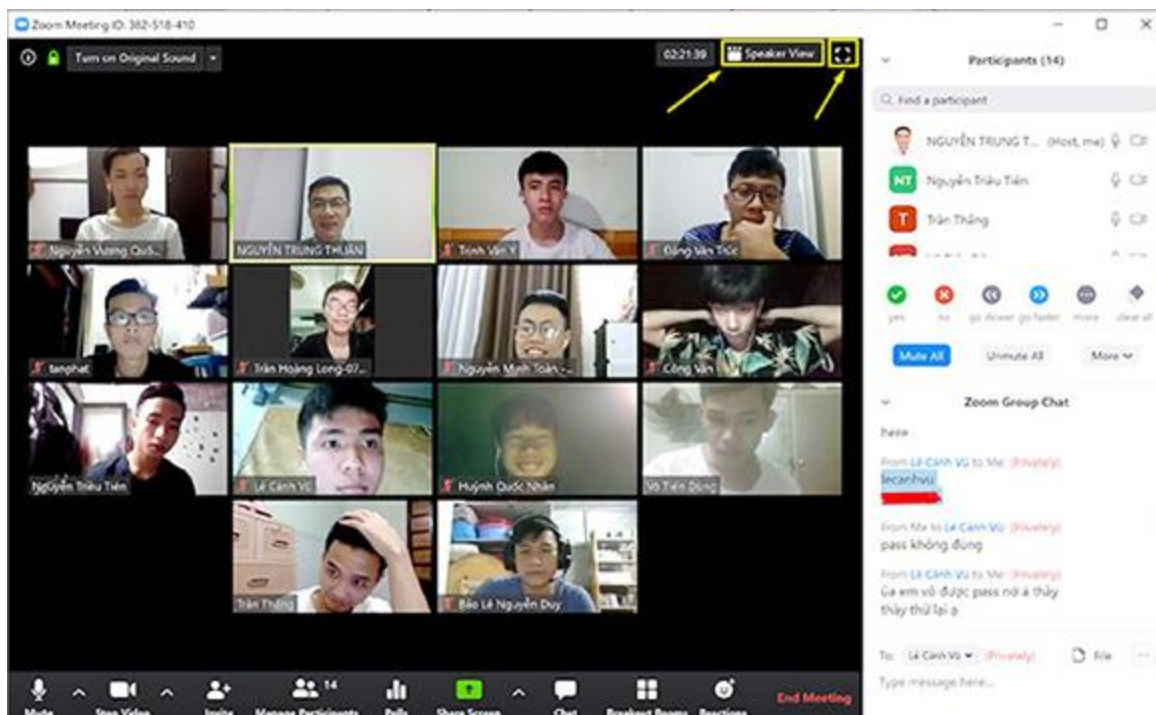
Zoom Meeting ID: 382-518-410

Turn on Original Sound

02:21:39

Speaker View

Nguyễn Vương Quố...

NGUYỄN TRUNG THUẬN

Trịnh Văn Y

Đặng Văn Thức

tanphat

Trần Hoàng Long-07...

Nguyễn Minh Toàn -...

Công Văn

Nguyễn Triều Tiến

Lê Cảnh Vũ

Huỳnh Quốc Nhân

Võ Tiến Dũng

Trần Thắng

Bảo Lê Nguyễn Duy

Mute

Stop Video

Invite

Manage Participants 14

Polls

Share Screen

Chat

Breakout Rooms

Reactions

End Meeting

Participants (14)

Find a participant

NGUYỄN TRUNG T... (Host, me)

NT Nguyễn Triều Tiến

T Trần Thắng

yes

no

go slower

go faster

more

clear all

Mute All

Unmute All

More

Zoom Group Chat

here

From Lê Cảnh Vũ to Me: (Privately)
lecanhvu

From Me to Lê Cảnh Vũ: (Privately)
pass không đúng

From Lê Cảnh Vũ to Me: (Privately)
Ua em vô được pass nơi á thầy thầy thử lại ạ

To: Lê Cảnh Vũ (Privately)

File

Type message here...